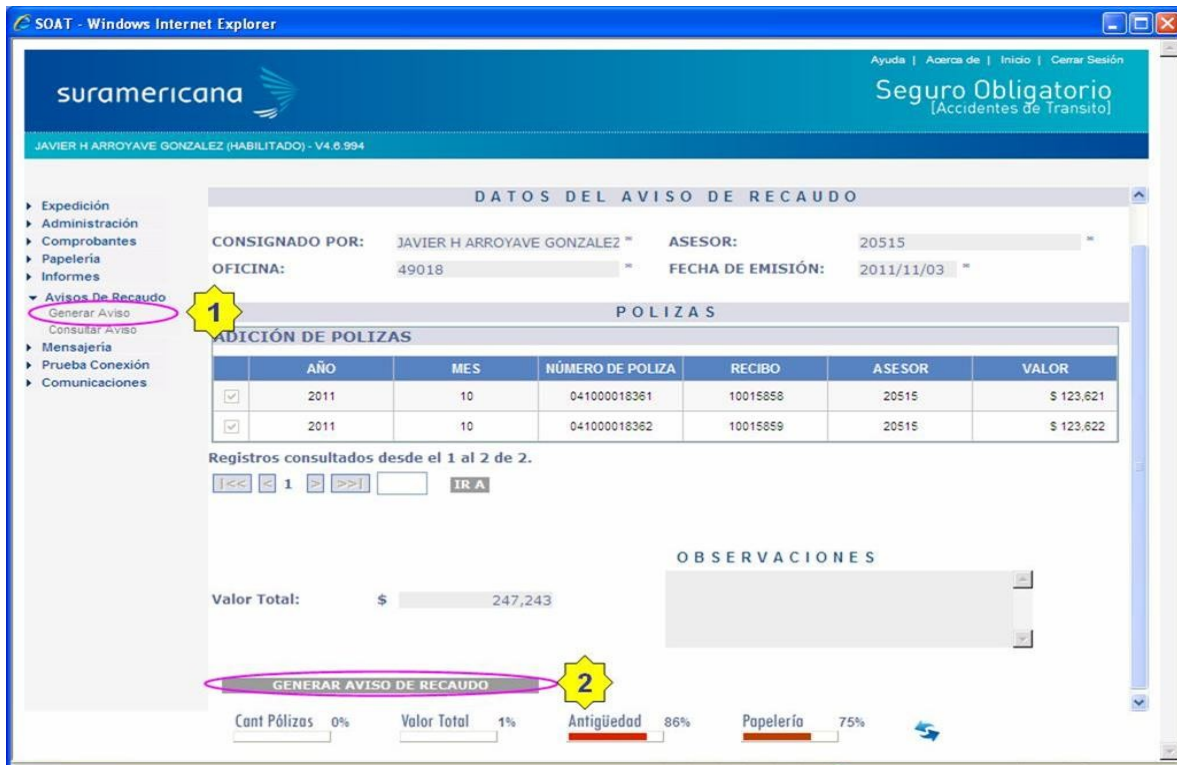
SOAT - Windows Internet Explorer

suramericana

Ayuda | Acerca de | Inicio | Cerrar Sesión

Seguro Obligatorio [Accidentes de Transito]

JAVIER H ARROYAVE GONZALEZ (HABILITADO) - V4.6.994

▸ Expedición
▸ Administración
▸ Comprobantes
▸ Papelería
▸ Informes
▾ Avisos De Recaudo
Generar Aviso
Consultar Aviso
▸ Mensajería
▸ Prueba Conexión
▸ Comunicaciones

1

DATOS DEL AVISO DE RECAUDO

CONSIGNADO POR: JAVIER H ARROYAVE GONZALEZ *
ASESOR: 20515 *
OFICINA: 49018 *
FECHA DE EMISIÓN: 2011/11/03 *

POLIZAS

ADICIÓN DE POLIZAS

| | AÑO | MES | NÚMERO DE POLIZA | RECIBO | ASESOR | VALOR |
|---|---|---|---|---|---|---|
| ✓ | 2011 | 10 | 041000018361 | 10015858 | 20515 | $ 123,621 |
| ✓ | 2011 | 10 | 041000018362 | 10015859 | 20515 | $ 123,622 |

Registros consultados desde el 1 al 2 de 2.

|<< < 1 > >>| IR A

OBSERVACIONES

Valor Total: $ 247,243

GENERAR AVISO DE RECAUDO

2

Cant Pólizas 0% Valor Total 1% Antigüedad 86% Papelería 75%